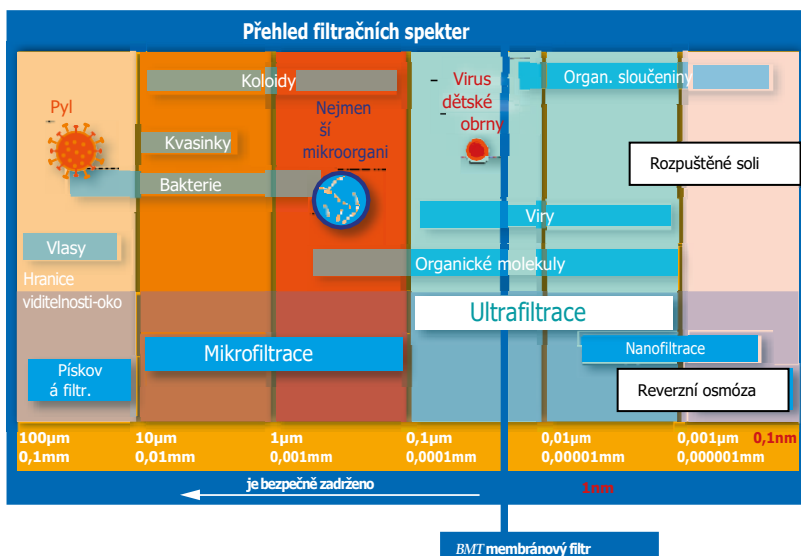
Přehled filtračních spekter

Koloidy

Organ. sloučeniny

Pyl

Nejmenší mikroorgani

Virus dětské obrny

Kvasinky

Rozpuštěné soli

Bakterie

Viry

Vlasy

Hranice viditelnosti-oko

Organické molekuly

Ultrafiltrace

Mikrofiltrace

Nanofiltrace

Pískov á filtr.

Reverzní osmóza

| 100µm | 10µm | 1µm | 0,1µm | 0,01µm | 0,001µm | 0,1nm |
|---|---|---|---|---|---|---|
| 0,1mm | 0,01mm | 0,001mm | 0,0001mm | 0,00001mm | 0,000001mm | |

je bezpečně zadrženo

1nm

BMT membránový filtr